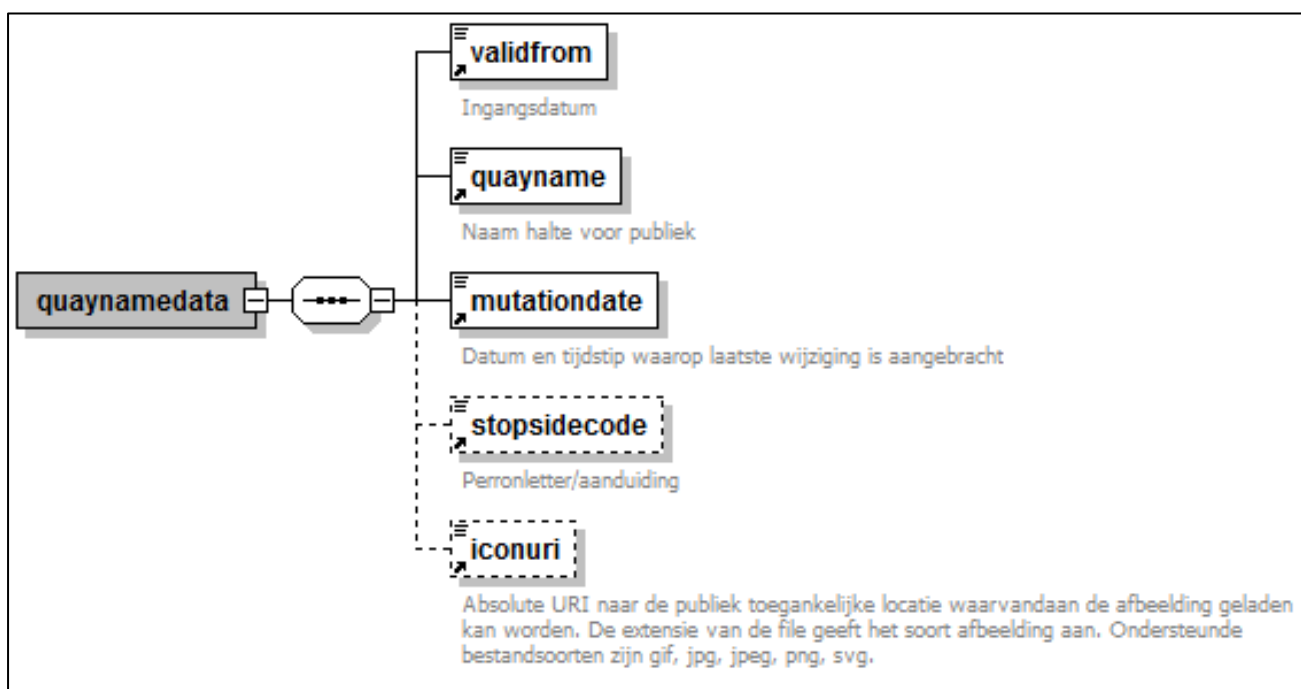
quaynamedata

validfrom
Ingangsdatum

quayname
Naam halte voor publiek

mutationdate
Datum en tijdstip waarop laatste wijziging is aangebracht

stopsidecode
Perronletter/aanduiding

iconuri
Absolute URI naar de publiek toegankelijke locatie waarvandaan de afbeelding geladen kan worden. De extensie van de file geeft het soort afbeelding aan. Ondersteunde bestandsoorten zijn gif, jpg, jpeg, png, svg.